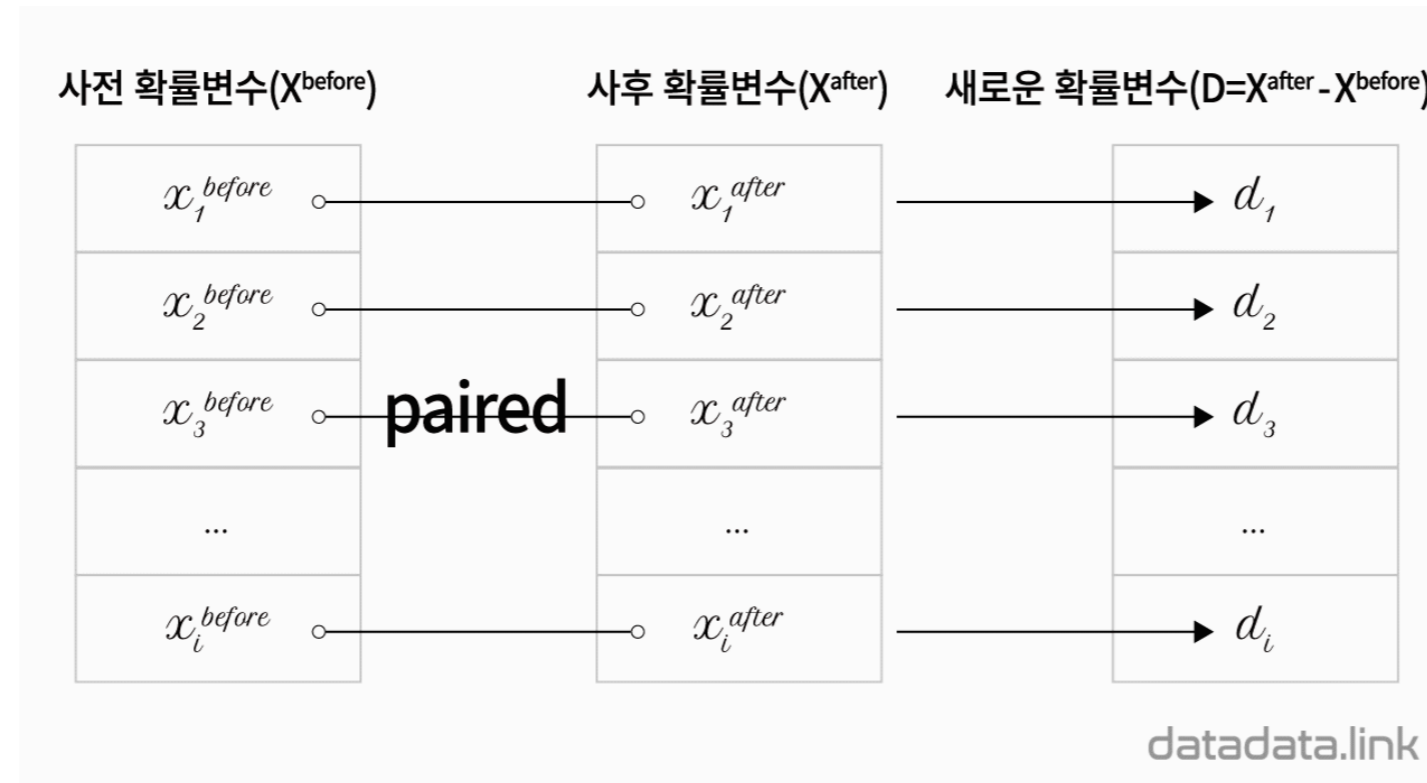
사전 확률변수($X^{before}$)

$x_1^{before}$

$x_2^{before}$

$x_3^{before}$

...

$x_i^{before}$

paired

사후 확률변수($X^{after}$)

$x_1^{after}$

$x_2^{after}$

$x_3^{after}$

...

$x_i^{after}$

새로운 확률변수($D=X^{after}-X^{before}$)

$d_1$

$d_2$

$d_3$

...

$d_i$

datadata.link